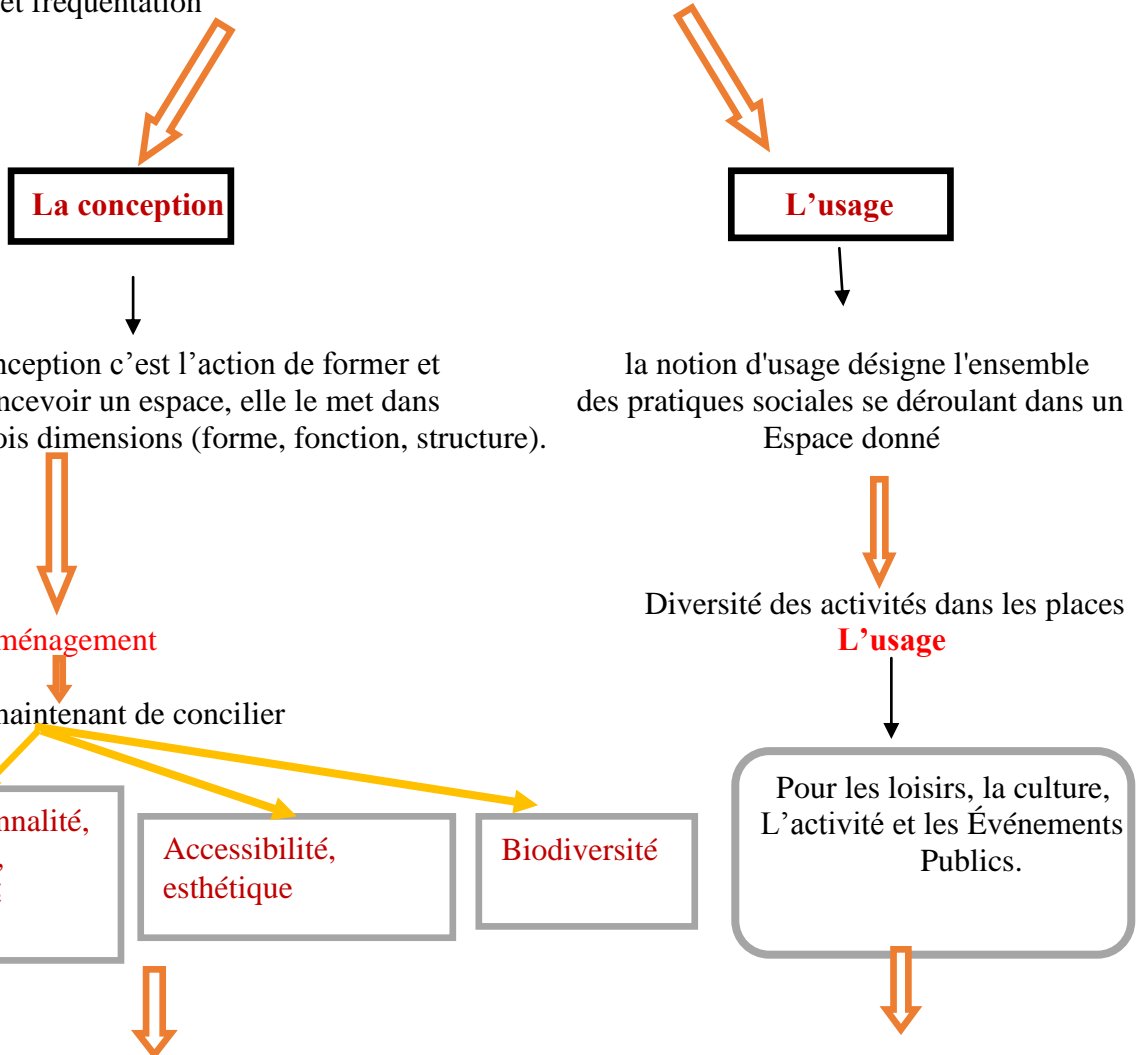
et fréquentation

La conception

L'usage

nception c'est l'action de former et ncevoir un espace, elle le met dans ois dimensions (forme, fonction, structure).

la notion d'usage désigne l'ensemble des pratiques sociales se déroulant dans un Espace donné

ménagement

Diversité des activités dans les places
L'usage

maintenant de concilier

nnalité, , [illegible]

Accessibilité, esthétique

Biodiversité

Pour les loisirs, la culture, L'activité et les Événements Publics.